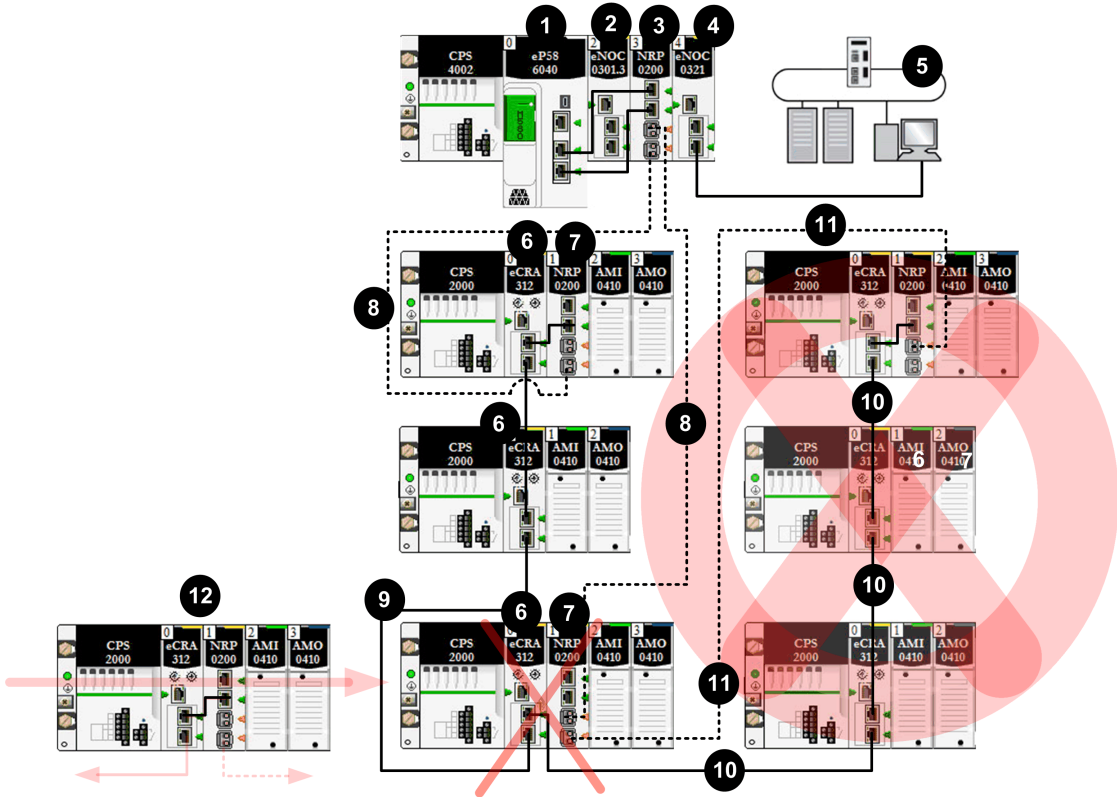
1 2 3 4
CPS 4002
0 eP58 6040
2 eNOC 0301.3
3 NRP 0200
4 eNOC 0321
5
11
6 7
CPS 2000
0 eCRA 312
1 NRP 0200
2 AMI 0410
3 AMO 0410
8
CPS 2000
0 eCRA 312
1 NRP 0200
2 AMI 0410
3 AMO 0410
10
6
CPS 2000
0 eCRA 312
1 AMI 0410
2 AMO 0410
8
CPS 2000
0 eCRA 312
1 AMI 0410
2 AMO 0410
6 7
10
12
9
6 7
CPS 2000
0 eCRA 312
1 NRP 0200
2 AMI 0410
3 AMO 0410
CPS 2000
0 eCRA 312
1 NRP 0200
2 AMI 0410
3 AMO 0410
11
CPS 2000
0 eCRA 312
1 AMI 0410
2 AMO 0410
10